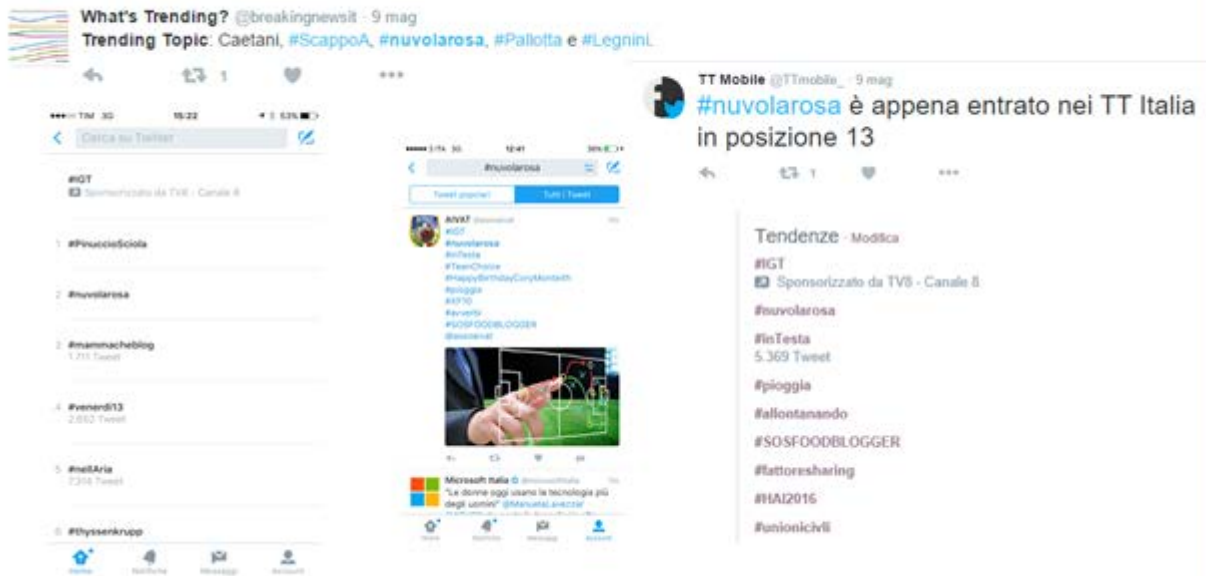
What's Trending? @breakingnewsit · 9 mag
Trending Topic: Caetani, #ScappoA, #nuvolarosa, #Pallotta e #Legnini.

1

•••○○ TIM 3G 15:22 63%

Cerca su Twitter

#IGT
Sponsorizzato da TV8 - Canale 8

1 #PinuccioSciola

2 #nuvolarosa

3 #mammacheblog
1.711 Tweet

4 #venerdi13
2.652 Tweet

5 #nellAria
7.316 Tweet

6 #thyssenkrupp

Home Notifiche Messaggi Account

•••○○ 3 ITA 3G 12:41 36%

#nuvolarosa

Tweet popolari Tutti i Tweet

AIVAT @aivatrail
#IGT
#nuvolarosa
#inTesta
#TeenChoice
#HappyBirthdayCoryMonteith
#pioggia
#XF10
#avverbi
#SOSFOODBLOGGER
@aivatrail

Microsoft Italia @microsoftitalia
"Le donne oggi usano la tecnologia più degli uomini" @ManuelaLavezzar

Home Notifiche Messaggi Account

TT Mobile @TTmobile_ · 9 mag
#nuvolarosa è appena entrato nei TT Italia in posizione 13

1

Tendenze · Modifica
#IGT
Sponsorizzato da TV8 - Canale 8
#nuvolarosa
#inTesta
5.369 Tweet
#pioggia
#allontanando
#SOSFOODBLOGGER
#fattoresharing
#HAI2016
#unionicivili